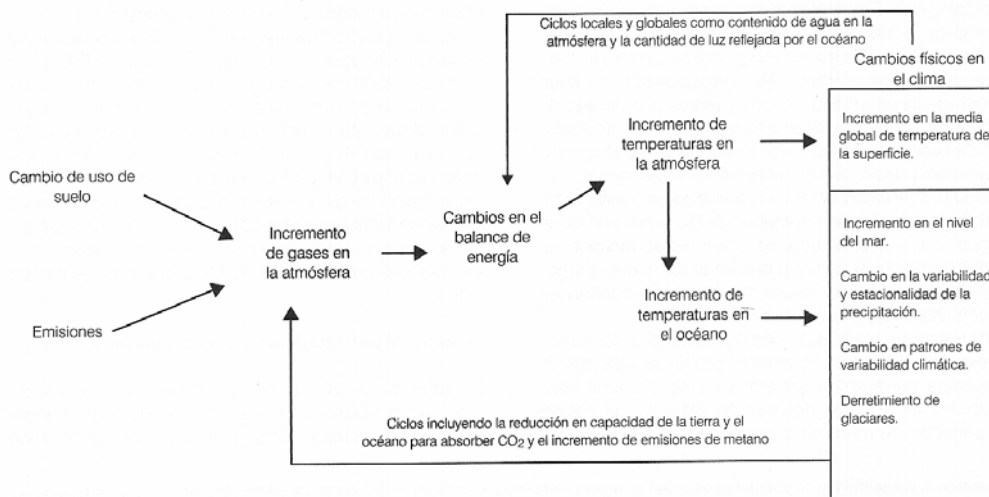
Ciclos locales y globales como contenido de agua en la atmósfera y la cantidad de luz reflejada por el océano

Cambios físicos en el clima

Incremento en la media global de temperatura de la superficie.

Incremento de temperaturas en la atmósfera

Cambio de uso de suelo

Incremento de gases en la atmósfera

Cambios en el balance de energía

Emisiones

Incremento de temperaturas en el océano

Incremento en el nivel del mar.

Cambio en la variabilidad y estacionalidad de la precipitación.

Cambio en patrones de variabilidad climática.

Derretimiento de glaciares.

Ciclos incluyendo la reducción en capacidad de la tierra y el océano para absorber $CO_2$ y el incremento de emisiones de metano